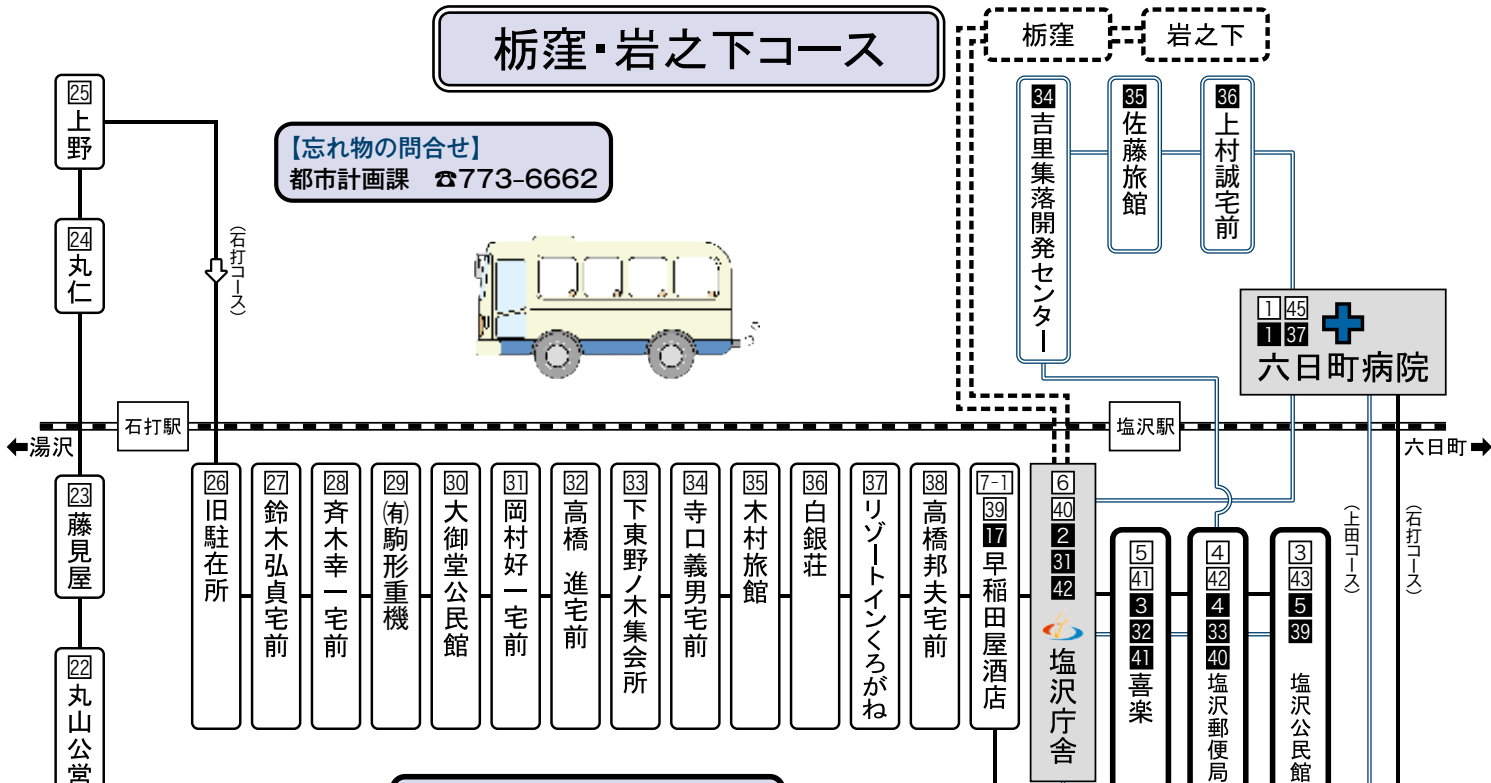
栃窪・岩之下コース

栃窪

岩之下

【忘れ物の問合せ】
都市計画課 ☎773-6662

25 上野

24 丸仁

(石打コース)

34 吉里集落開発センター

35 佐藤旅館

36 上村誠宅前

1 45
1 37
六日町病院

石打駅

塩沢駅

←湯沢

六日町→

23 藤見屋

22 丸山公堂

26 旧駐在所

27 鈴木弘貞宅前

28 斉木幸一宅前

29 ㈲駒形重機

30 大御堂公民館

31 岡村好一宅前

32 高橋 進宅前

33 下東野ノ木集会所

34 寺口義男宅前

35 木村旅館

36 白銀荘

37 リゾートインくろがね

38 高橋邦夫宅前

7-1
39
17 早稲田屋酒店

6
40
2
31
42
塩沢庁舎

5
41
3
32
41 喜楽

4
42
4
33
40 塩沢郵便局

3
43
5
39
塩沢公民館

(上田コース)

(石打コース)